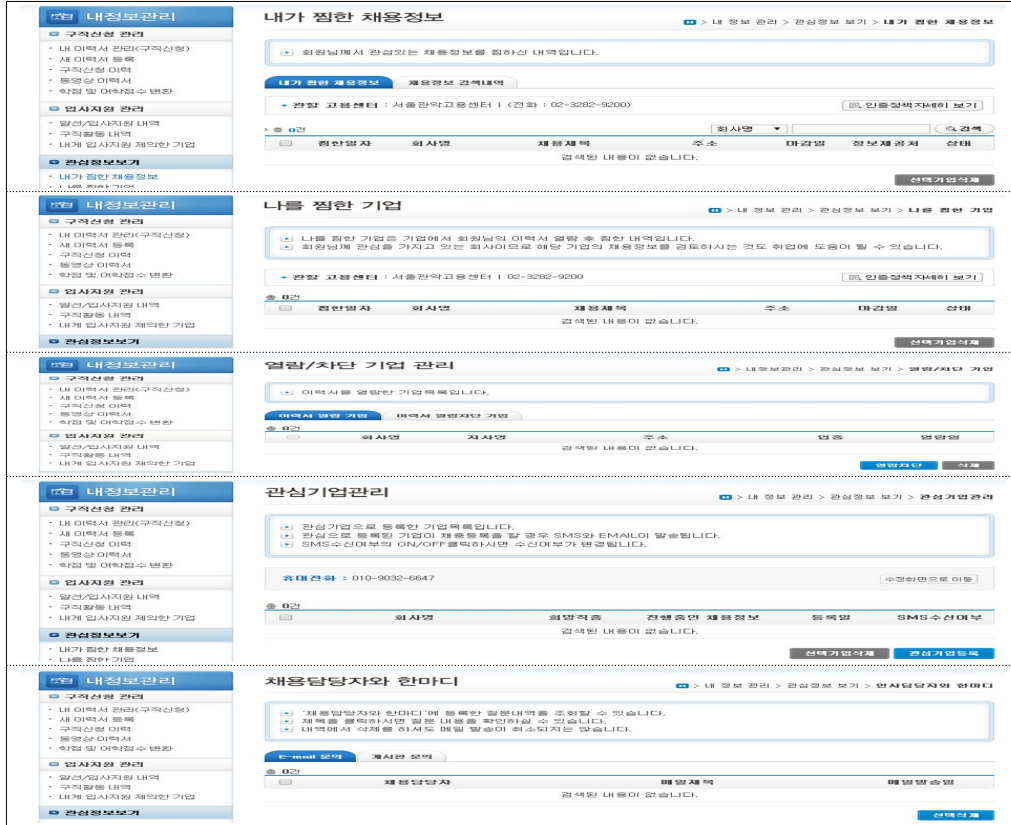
내정보관리
구직신청 관리
내 이력서 관리(구직신청)
새 이력서 등록
구직신청 이력
동영상 이력서
학점 및 어학점수 변환
입사지원 관리
알선/입사지원 내역
구직활동 내역
내게 입사지원 제의한 기업
관심정보보기
내가 찜한 채용정보
나를 찜한 기업

내가 찜한 채용정보
> 내 정보 관리 > 관심정보 보기 > 내가 찜한 채용정보
회원님께서 관심있는 채용정보를 찜하신 내역입니다.
내가 찜한 채용정보 | 채용정보 검색내역
관할 고용센터 : 서울관악고용센터 | (전화 : 02-3282-9200)
인증절차자세히 보기
0건
회사명 | 검색

| | 찜한일자 | 회사명 | 채용제목 | 주소 | 마감일 | 정보제공처 | 상태 |
|---|---|---|---|---|---|---|---|
| 검색된 내용이 없습니다. | | | | | | | |

선택기업삭제

내정보관리
구직신청 관리
내 이력서 관리(구직신청)
새 이력서 등록
구직신청 이력
동영상 이력서
학점 및 어학점수 변환
입사지원 관리
알선/입사지원 내역
구직활동 내역
내게 입사지원 제의한 기업
관심정보보기

나를 찜한 기업
> 내 정보 관리 > 관심정보 보기 > 나를 찜한 기업
나를 찜한 기업은 기업에서 회원님의 이력서 열람 후 찜한 내역입니다.
회원님께 관심을 가지고 있는 회사이므로 해당 기업의 채용정보를 검토하시는 것도 취업에 도움이 될 수 있습니다.
관할 고용센터 : 서울관악고용센터 | 02-3282-9200
인증절차자세히 보기
0건

| | 찜한일자 | 회사명 | 채용제목 | 주소 | 마감일 | 상태 |
|---|---|---|---|---|---|---|
| 검색된 내용이 없습니다. | | | | | | |

선택기업삭제

내정보관리
구직신청 관리
내 이력서 관리(구직신청)
새 이력서 등록
구직신청 이력
동영상 이력서
학점 및 어학점수 변환
입사지원 관리
알선/입사지원 내역
구직활동 내역
내게 입사지원 제의한 기업

열람/차단 기업 관리
> 내정보관리 > 관심정보 보기 > 열람/차단 기업
이력서를 열람한 기업목록입니다.
이력서 열람 기업 | 이력서 열람차단 기업
0건

| | 회사명 | 지사명 | 주소 | 업종 | 열람일 |
|---|---|---|---|---|---|
| 검색된 내용이 없습니다. | | | | | |

열람차단 | 삭제

내정보관리
구직신청 관리
내 이력서 관리(구직신청)
새 이력서 등록
구직신청 이력
동영상 이력서
학점 및 어학점수 변환
입사지원 관리
알선/입사지원 내역
구직활동 내역
내게 입사지원 제의한 기업
관심정보보기
내가 찜한 채용정보
나를 찜한 기업

관심기업관리
> 내 정보 관리 > 관심정보 보기 > 관심기업관리
관심기업으로 등록한 기업목록입니다.
관심으로 등록된 기업이 채용등록을 할 경우 SMS와 EMAIL이 발송됩니다.
SMS수신여부의 ON/OFF클릭하시면 수신여부가 변경됩니다.
휴대전화 : 010-9032-6647
수정화면으로 이동
0건

| | 회사명 | 희망직종 | 진행중인 채용정보 | 등록일 | SMS수신여부 |
|---|---|---|---|---|---|
| 검색된 내용이 없습니다. | | | | | |

선택기업삭제 | 관심기업등록

내정보관리
구직신청 관리
내 이력서 관리(구직신청)
새 이력서 등록
구직신청 이력
동영상 이력서
학점 및 어학점수 변환
입사지원 관리
알선/입사지원 내역
구직활동 내역
내게 입사지원 제의한 기업
관심정보보기

채용담당자와 한마디
> 내 정보 관리 > 관심정보 보기 > 인사담당자와 한마디
'채용담당자와 한마디'에 등록한 질문내역을 조회할 수 있습니다.
제목을 클릭하시면 질문 내용을 확인하실 수 있습니다.
내역에서 삭제를 하셔도 메일 발송이 취소되지는 않습니다.
E-mail 문의 | 게시판 문의
0건

| | 채용담당자 | 메일제목 | 메일발송일 |
|---|---|---|---|
| 검색된 내용이 없습니다. | | | |

선택삭제